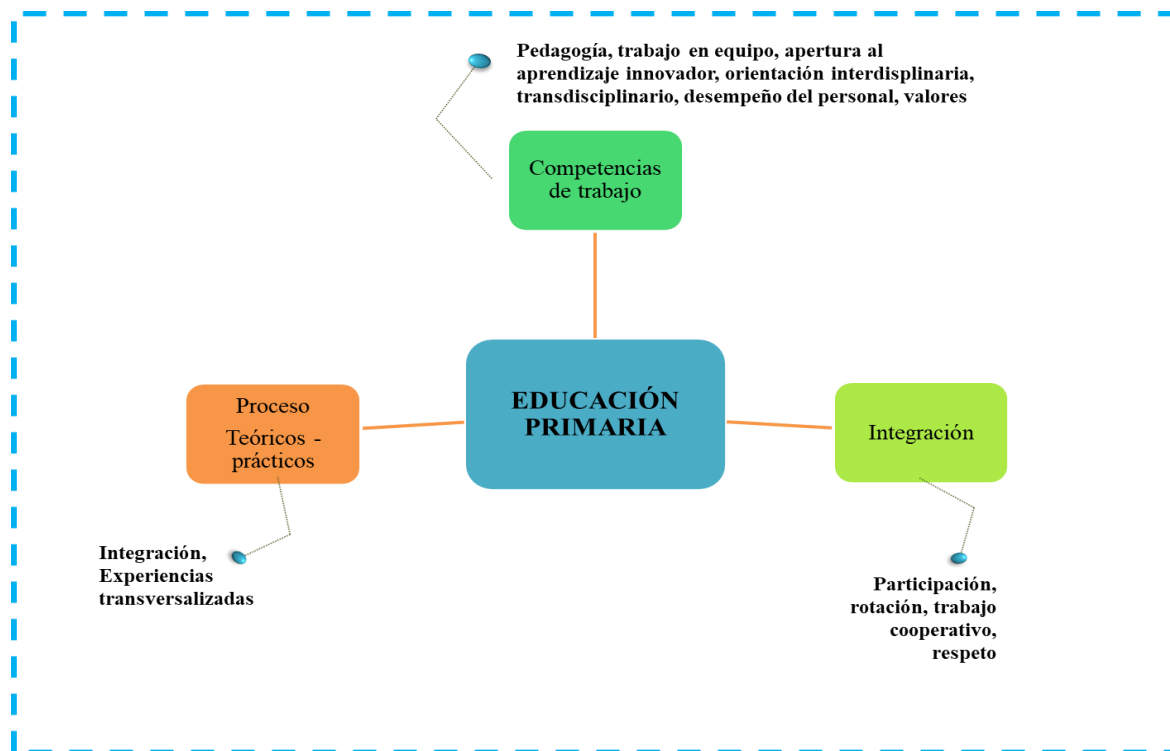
Pedagogía, trabajo en equipo, apertura al aprendizaje innovador, orientación interdisplinaria, transdisciplinario, desempeño del personal, valores

Competencias de trabajo

EDUCACIÓN PRIMARIA

Proceso Teóricos - prácticos

Integración

Integración, Experiencias transversalizadas

Participación, rotación, trabajo cooperativo, respeto